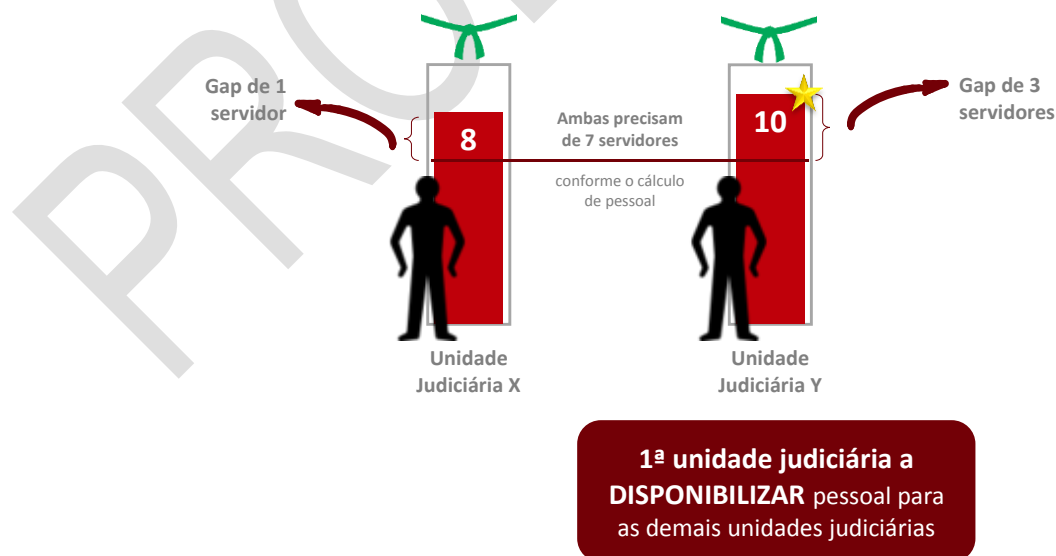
PRO

Gap de 1 servidor

8

Ambas precisam de 7 servidores

conforme o cálculo de pessoal

10

Gap de 3 servidores

Unidade Judiciária X

Unidade Judiciária Y

1ª unidade judiciária a DISPONIBILIZAR pessoal para as demais unidades judiciárias